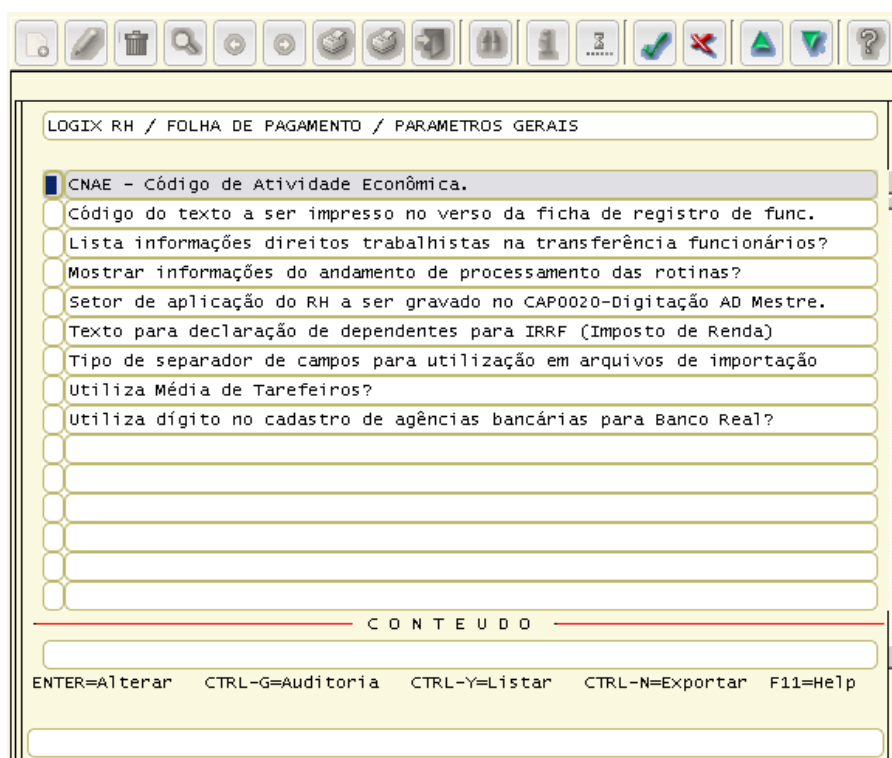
LOGIX RH / FOLHA DE PAGAMENTO / PARAMETROS GERAIS

CNAE - Código de Atividade Econômica.
Código do texto a ser impresso no verso da ficha de registro de func.
Lista informações direitos trabalhistas na transferência funcionários?
Mostrar informações do andamento de processamento das rotinas?
Setor de aplicação do RH a ser gravado no CAP0020-Digitação AD Mestre.
Texto para declaração de dependentes para IRRF (Imposto de Renda)
Tipo de separador de campos para utilização em arquivos de importação
Utiliza Média de Tarefeiros?
Utiliza dígito no cadastro de agências bancárias para Banco Real?

C O N T E U D O

ENTER=Alterar CTRL-G=Auditoria CTRL-Y=Listar CTRL-N=Exportar F11=Help